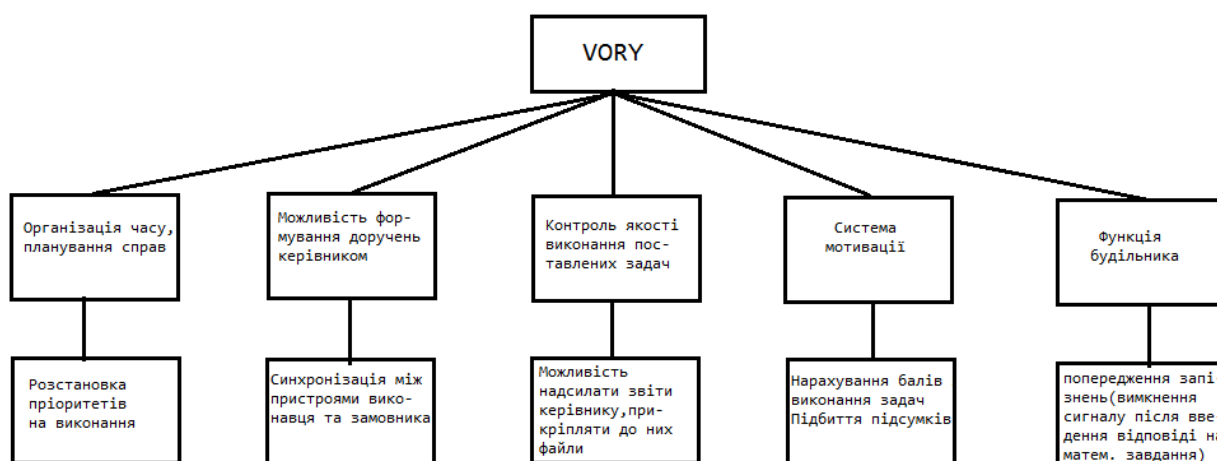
VORY

Організація часу, планування справ

Розстановка пріоритетів на виконання

Можливість формування доручень керівником

Синхронізація між пристроями виконавця та замовника

Контроль якості виконання поставлених задач

Можливість надсилати звіти керівнику,прикріпляти до них файли

Система мотивації

Нарахування балів виконання задач Підбиття підсумків

Функція будильника

попередження запі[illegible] знень(вимкнення сигналу після вве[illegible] дення відповіді н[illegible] матем. завдання)